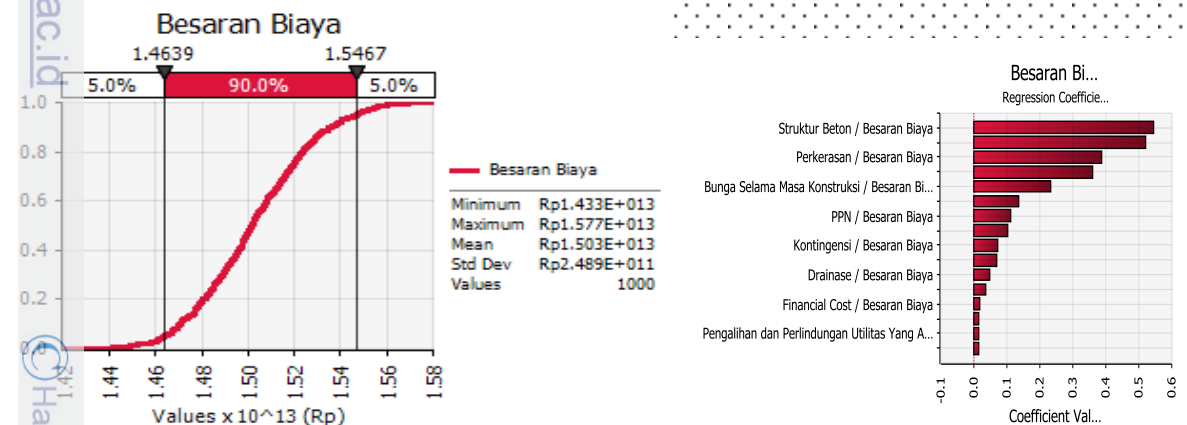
Besaran Biaya

1.4639
1.5467

5.0%
90.0%
5.0%

1.0
0.8
0.6
0.4
0.2
0.0

1.42
1.44
1.46
1.48
1.50
1.52
1.54
1.56
1.58

Values x 10^13 (Rp)

Besaran Biaya

| | |
|---|---|
| Minimum | Rp1.433E+013 |
| Maximum | Rp1.577E+013 |
| Mean | Rp1.503E+013 |
| Std Dev | Rp2.489E+011 |
| Values | 1000 |

ac.id
Ha

Besaran Bi...
Regression Coefficie...

Struktur Beton / Besaran Biaya
Perkerasan / Besaran Biaya
Bunga Selama Masa Konstruksi / Besaran Bi...
PPN / Besaran Biaya
Kontingensi / Besaran Biaya
Drainase / Besaran Biaya
Financial Cost / Besaran Biaya
Pengalihan dan Perlindungan Utilitas Yang A...

-0.1
0.0
0.1
0.2
0.3
0.4
0.5
0.6

Coefficient Val...